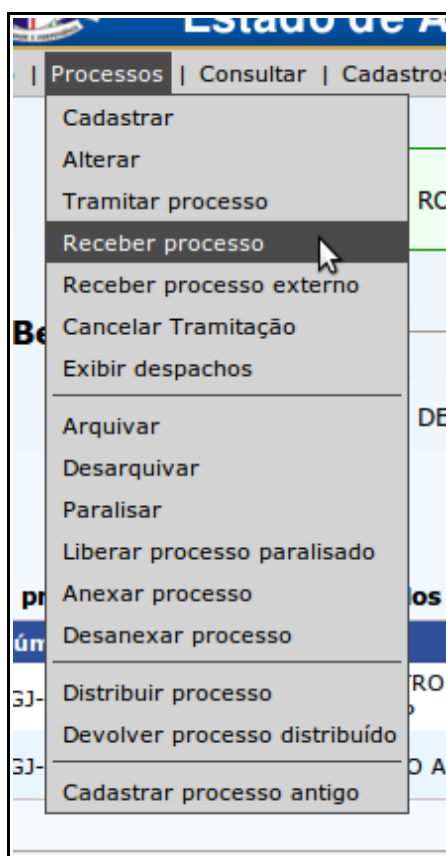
Estado de A

| Processos | Consultar | Cadastros

Cadastrar
Alterar
Tramitar processo
Receber processo
Receber processo externo
Cancelar Tramitação
Exibir despachos
Arquivar
Desarquivar
Paralisar
Liberar processo paralisado
Anexar processo
Desanexar processo
Distribuir processo
Devolver processo distribuído
Cadastrar processo antigo

RO
Be
DE
pr
ios
úm
GJ-
RO
GJ-
O A